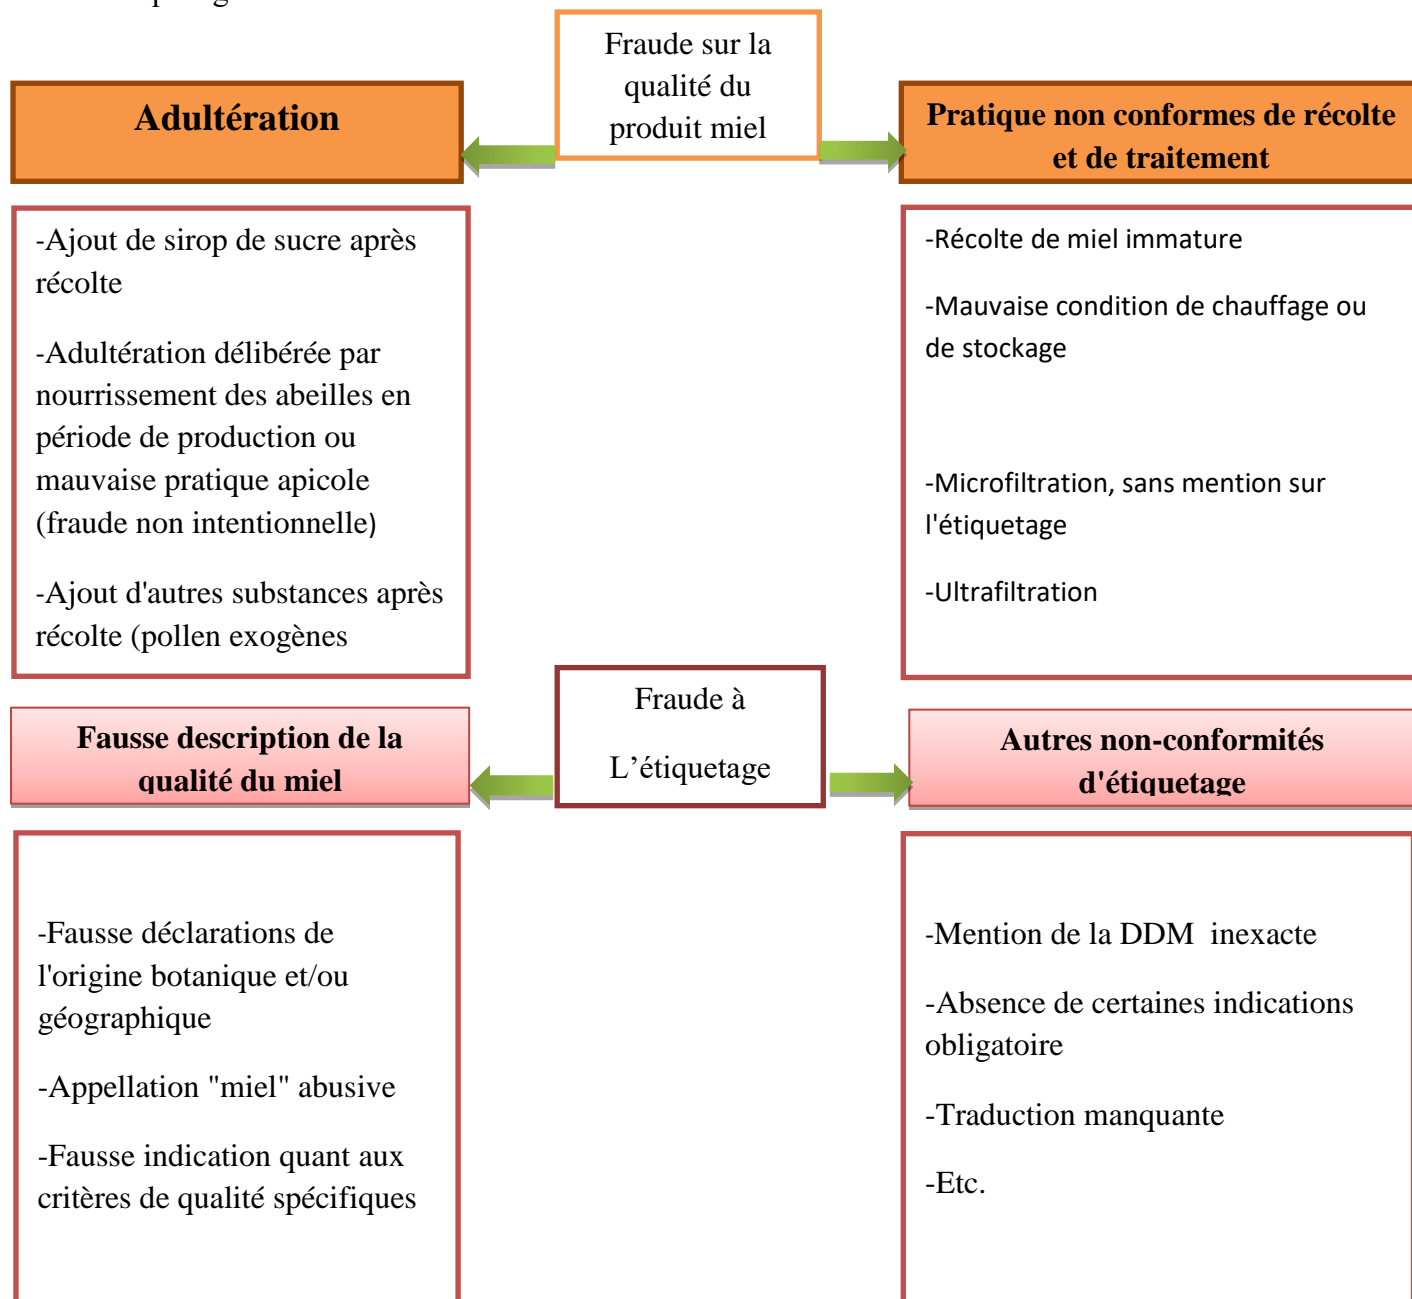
Fraude sur la qualité du produit miel

Adultération

Pratique non conformes de récolte et de traitement

-Ajout de sirop de sucre après récolte

-Adultération délibérée par nourrissement des abeilles en période de production ou mauvaise pratique apicole (fraude non intentionnelle)

-Ajout d'autres substances après récolte (pollen exogènes

-Récolte de miel immature

-Mauvaise condition de chauffage ou de stockage

-Microfiltration, sans mention sur l'étiquetage

-Ultrafiltration

Fraude à

L'étiquetage

Fausse description de la qualité du miel

Autres non-conformités d'étiquetage

-Fausse déclarations de l'origine botanique et/ou géographique

-Appellation "miel" abusive

-Fausse indication quant aux critères de qualité spécifiques

-Mention de la DDM inexacte

-Absence de certaines indications obligatoire

-Traduction manquante

-Etc.